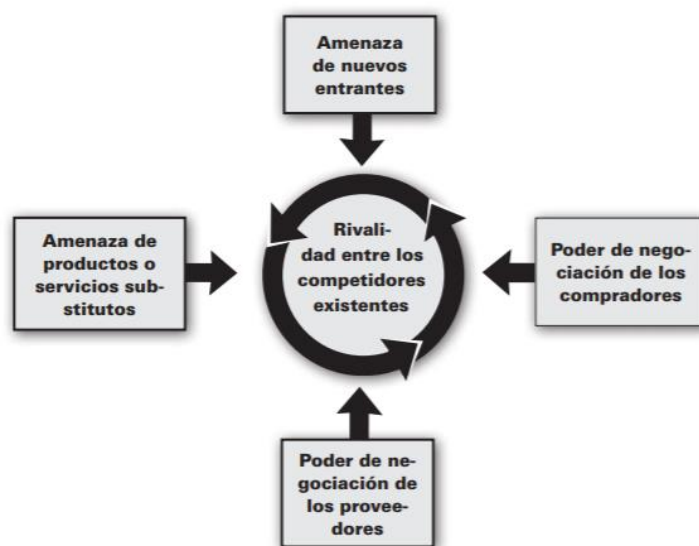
Amenaza de nuevos entrantes

Amenaza de productos o servicios substitutos

Rivalidad entre los competidores existentes

Poder de negociación de los compradores

Poder de negociación de los proveedores